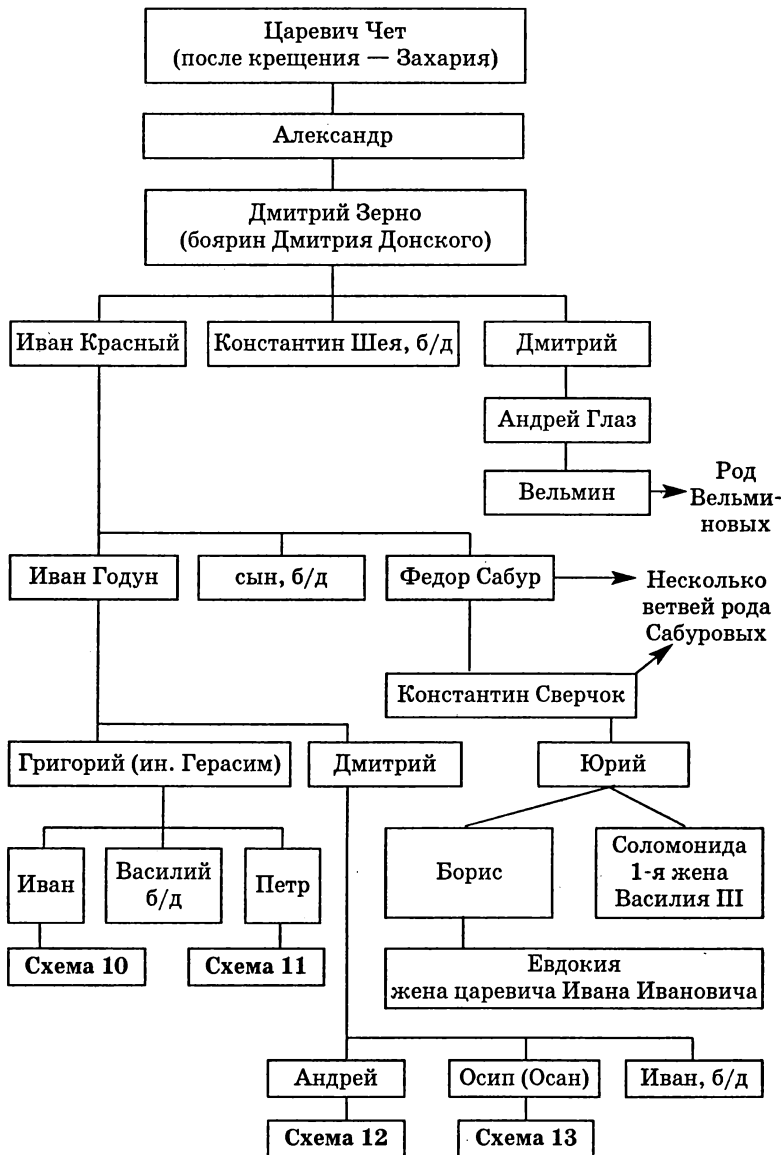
Царевич Чет
(после крещения — Захария)

Александр

Дмитрий Зерно
(боярин Дмитрия Донского)

Иван Красный

Константин Шея, б/д

Дмитрий

Андрей Глаз

Вельмин

Род Вельминовых

Иван Годун

сын, б/д

Федор Сабур

Несколько ветвей рода Сабуровых

Константин Сверчок

Григорий (ин. Герасим)

Дмитрий

Юрий

Иван

Василий б/д

Петр

Борис

Соломонида 1-я жена Василия III

Схема 10

Схема 11

Евдокия
жена царевича Ивана Ивановича

Андрей

Осип (Осан)

Иван, б/д

Схема 12

Схема 13